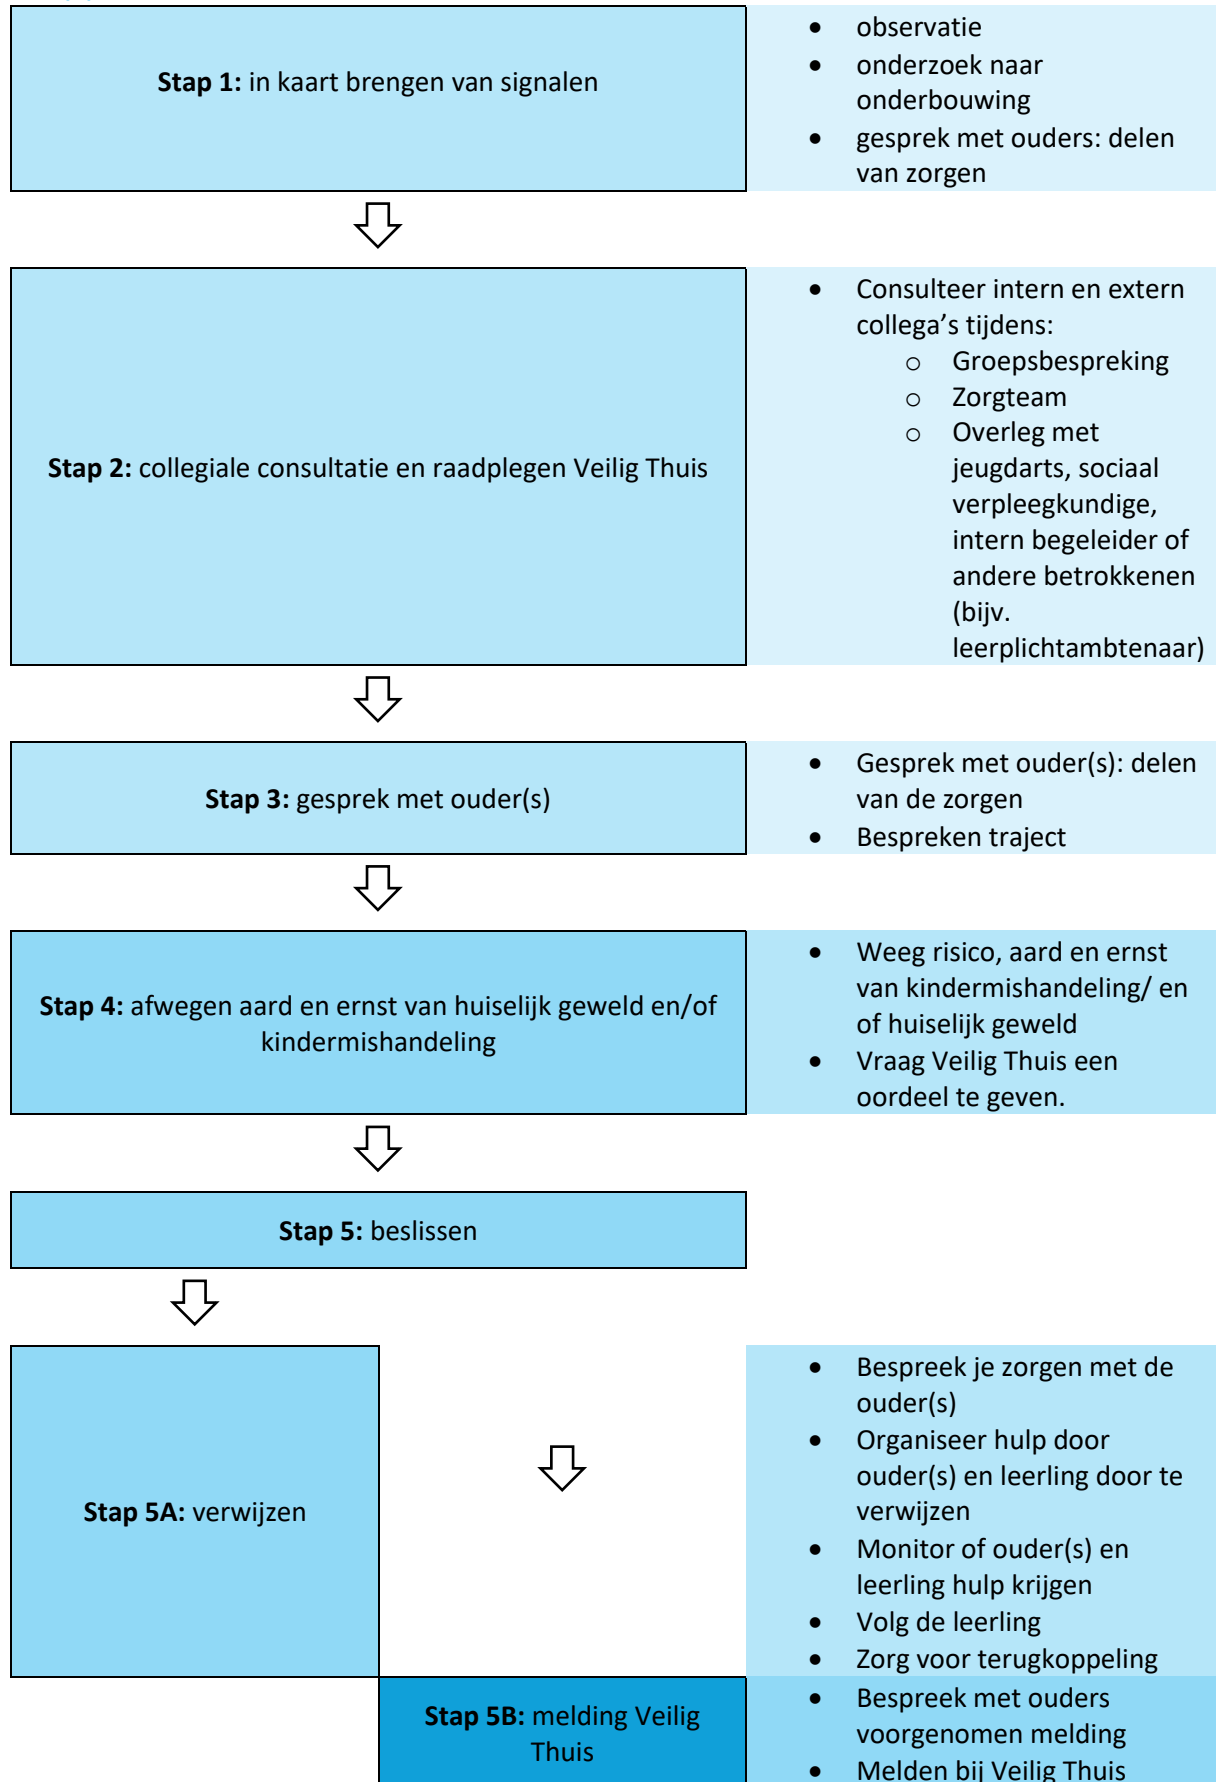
**Stap 1:** in kaart brengen van signalen

- observatie
- onderzoek naar onderbouwing
- gesprek met ouders: delen van zorgen

**Stap 2:** collegiale consultatie en raadplegen Veilig Thuis

- Consulteer intern en extern collega's tijdens:
  - Groepsbespreking
  - Zorgteam
  - Overleg met jeugdarts, sociaal verpleegkundige, intern begeleider of andere betrokkenen (bijv. leerplichtambtenaar)

**Stap 3:** gesprek met ouder(s)

- Gesprek met ouder(s): delen van de zorgen
- Bespreken traject

**Stap 4:** afwegen aard en ernst van huiselijk geweld en/of kindermishandeling

- Weeg risico, aard en ernst van kindermishandeling/ en of huiselijk geweld
- Vraag Veilig Thuis een oordeel te geven.

**Stap 5:** beslissen

**Stap 5A:** verwijzen

- Bespreek je zorgen met de ouder(s)
- Organiseer hulp door ouder(s) en leerling door te verwijzen
- Monitor of ouder(s) en leerling hulp krijgen
- Volg de leerling
- Zorg voor terugkoppeling

**Stap 5B:** melding Veilig Thuis

- Bespreek met ouders voorgenomen melding
- Melden bij Veilig Thuis